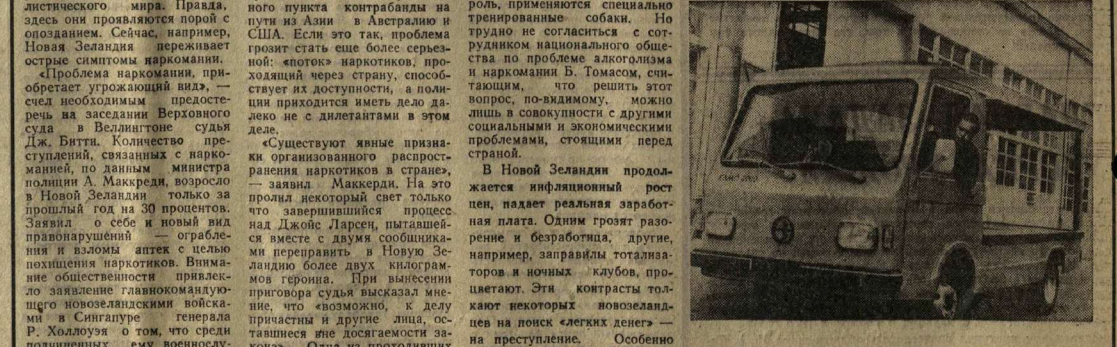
листического мира. Правда, здесь они проявляются порой с опозданием. Сейчас, например, Новая Зеландия переживает острые симптомы наркомании.

«Проблема наркомании приобретает угрожающий вид», — счел необходимым предостеречь на заседании Верховного суда в Веллингтоне судья Дж. Битти. Количество преступлений, связанных с наркоманией, по данным министра полиции А. Маккреди, возросло в Новой Зеландии только за прошлый год на 30 процентов. Заявил о себе и новый вид правонарушений — ограбления и взломы аптек с целью похищения наркотиков. Внимание общественности привлекло заявление главнокомандующего новозеландскими войсками в Сингапуре генерала Р. Холлоуэя о том, что среди подчиненных ему военнослу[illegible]

ного пункта контрабанды на пути из Азии в Австралию и США. Если это так, проблема грозит стать еще более серьезной: «поток» наркотиков, проходящий через страну, способствует их доступности, а полиции приходится иметь дело далеко не с дилетантами в этом деле.

«Существуют явные признаки организованного распространения наркотиков в стране», — заявил Маккреди. На это пролил некоторый свет только что завершившийся процесс над Джойс Ларсен, пытавшейся вместе с двумя сообщниками переправить в Новую Зеландию более двух килограммов героина. При вынесении приговора судья высказал мнение, что «возможно, к делу причастны и другие лица, оставшиеся вне досягаемости закона». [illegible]

роль, применяются специально тренированные собаки. Но трудно не согласиться с сотрудником национального общества по проблеме алкоголизма и наркомании Б. Томасом, считающим, что решить этот вопрос, по-видимому, можно лишь в совокупности с другими социальными и экономическими проблемами, стоящими перед страной.

В Новой Зеландии продолжается инфляционный рост цен, падает реальная заработная плата. Одним грозят разорение и безработица, другие, например, заправилы тотализаторов и ночных клубов, процветают. Эти контрасты толкают некоторых новозеландцев на поиск «легких денег» — на преступление. Особенно